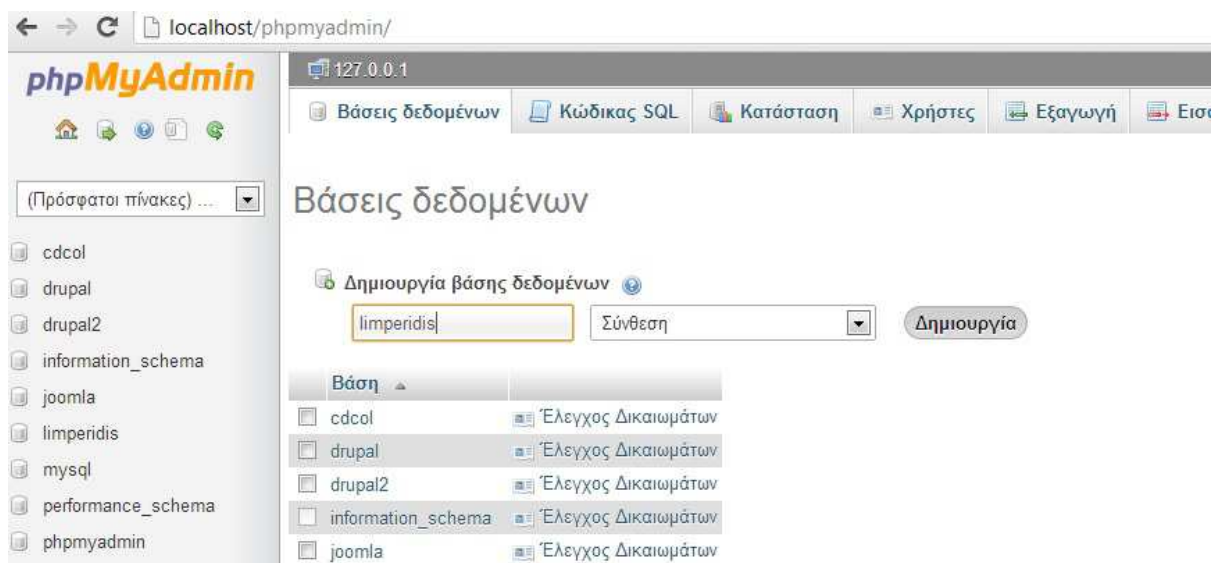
localhost/phpmyadmin/

phpMyAdmin

(Πρόσφατοι πίνακες) ...

cdcol
drupal
drupal2
information_schema
joomla
limperidis
mysql
performance_schema
phpmyadmin

127.0.0.1

Βάσεις δεδομένων | Κώδικας SQL | Κατάσταση | Χρήστες | Εξαγωγή | Εισ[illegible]

Βάσεις δεδομένων

Δημιουργία βάσης δεδομένων

limperidis | Σύνθεση | Δημιουργία

| Βάση | |
|---|---|
| cdcol | Έλεγχος Δικαιωμάτων |
| drupal | Έλεγχος Δικαιωμάτων |
| drupal2 | Έλεγχος Δικαιωμάτων |
| information_schema | Έλεγχος Δικαιωμάτων |
| joomla | Έλεγχος Δικαιωμάτων |